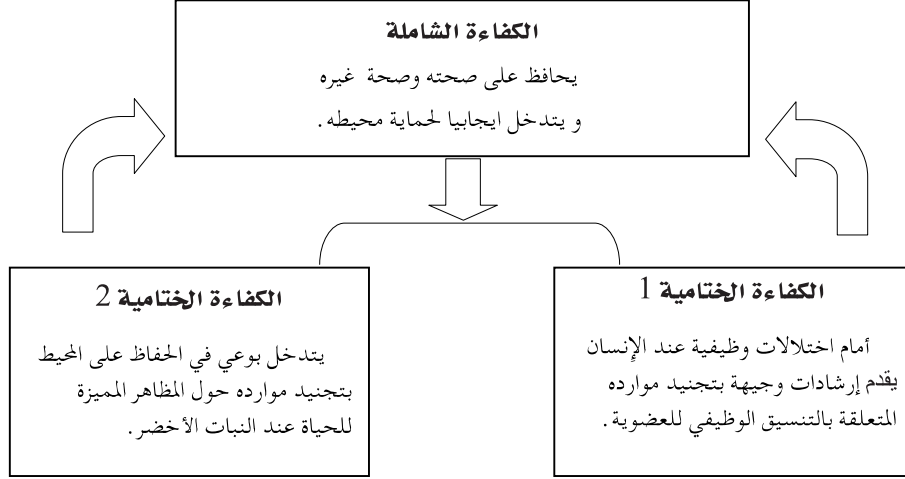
الكفاءة الشاملة

يحافظ على صحته وصحة غيره و يتدخل ايجابيا لحماية محيطه.

الكفاءة الختامية 1

أمام اختلالات وظيفية عند الإنسان يقدم إرشادات وجيهة بتجنيد موارده المتعلقة بالتنسيق الوظيفي للعضوية.

الكفاءة الختامية 2

يتدخل بوعي في الحفاظ على المحيط بتجنيد موارده حول المظاهر المميزة للحياة عند النبات الأخضر.